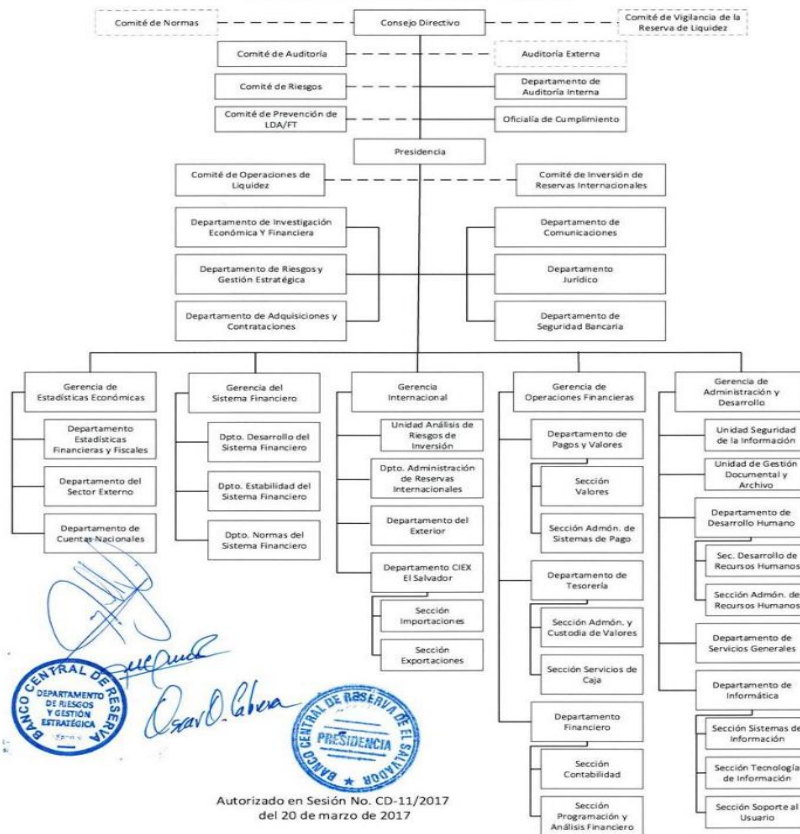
Comité de Normas

Consejo Directivo

Comité de Vigilancia de la Reserva de Liquidez

Comité de Auditoría

Auditoría Externa

Comité de Riesgos

Departamento de Auditoría Interna

Comité de Prevención de LDA/FT

Oficialía de Cumplimiento

Presidencia

Comité de Operaciones de Liquidez

Comité de Inversión de Reservas Internacionales

Departamento de Investigación Económica Y Financiera

Departamento de Comunicaciones

Departamento de Riesgos y Gestión Estratégica

Departamento Jurídico

Departamento de Adquisiciones y Contrataciones

Departamento de Seguridad Bancaria

Gerencia de Estadísticas Económicas

Departamento Estadísticas Financieras y Fiscales

Departamento del Sector Externo

Departamento de Cuentas Nacionales

Gerencia del Sistema Financiero

Dpto. Desarrollo del Sistema Financiero

Dpto. Estabilidad del Sistema Financiero

Dpto. Normas del Sistema Financiero

Gerencia Internacional

Unidad Análisis de Riesgos de Inversión

Dpto. Administración de Reservas Internacionales

Departamento del Exterior

Departamento CIEX El Salvador

Sección Importaciones

Sección Exportaciones

Gerencia de Operaciones Financieras

Departamento de Pagos y Valores

Sección Valores

Sección Admón. de Sistemas de Pago

Departamento de Tesorería

Sección Admón. y Custodia de Valores

Sección Servicios de Caja

Departamento Financiero

Sección Contabilidad

Sección Programación y Análisis Financiero

Gerencia de Administración y Desarrollo

Unidad Seguridad de la Información

Unidad de Gestión Documental y Archivo

Departamento de Desarrollo Humano

Sec. Desarrollo de Recursos Humanos

Sección Admón. de Recursos Humanos

Departamento de Servicios Generales

Departamento de Informática

Sección Sistemas de Información

Sección Tecnología de Información

Sección Soporte al Usuario

BANCO CENTRAL DE RESERVA
DEPARTAMENTO DE RIESGOS Y GESTIÓN ESTRATÉGICA

BANCO CENTRAL DE RESERVA DE EL SALVADOR
PRESIDENCIA

Autorizado en Sesión No. CD-11/2017 del 20 de marzo de 2017